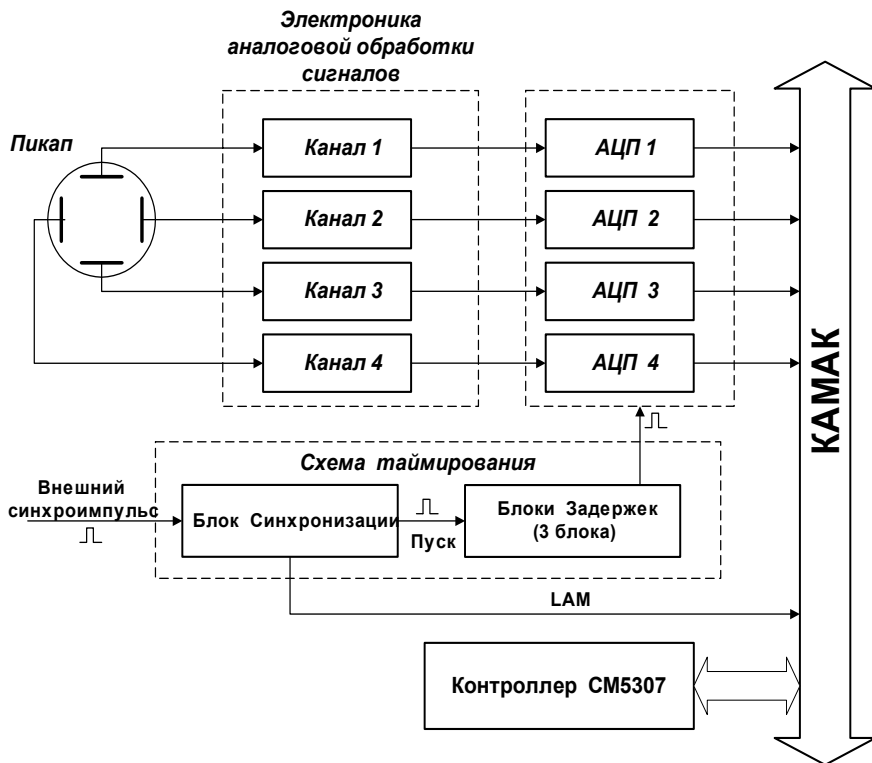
Электроника аналоговой обработки сигналов

Пикап

Канал 1

Канал 2

Канал 3

Канал 4

АЦП 1

АЦП 2

АЦП 3

АЦП 4

КАМАК

Схема таймирования

Внешний синхроимпульс

Блок Синхронизации

Пуск

Блоки Задержек (3 блока)

LAM

Контроллер СМ5307